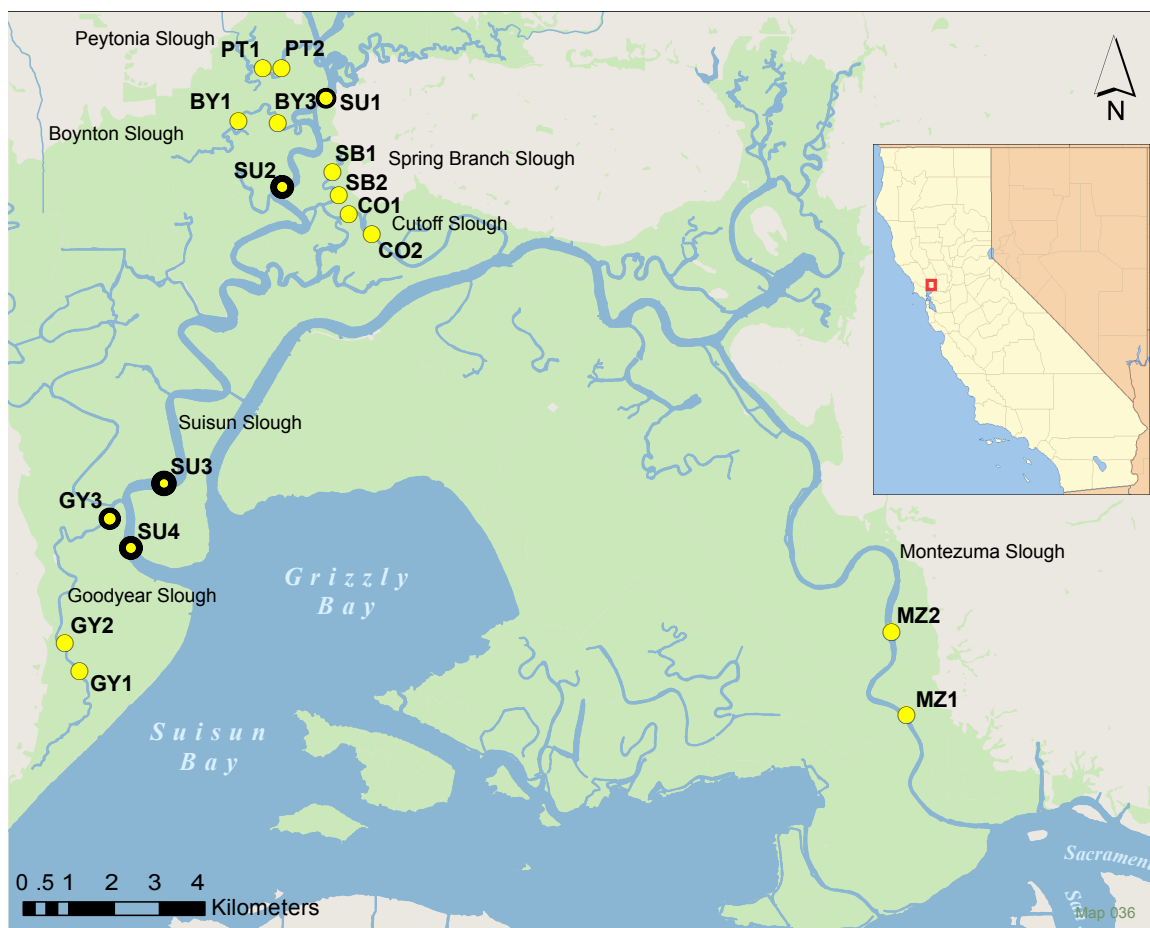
Peytonia Slough
PT1
PT2
BY1
BY3
SU1
Boynton Slough
N
SB1
Spring Branch Slough
SU2
SB2
CO1
Cutoff Slough
CO2
Suisun Slough
SU3
GY3
SU4
Grizzly Bay
Goodyear Slough
GY2
GY1
Montezuma Slough
MZ2
MZ1
Suisun Bay
Sacramen
Sa
0 .5 1 2 3 4
Kilometers
Map 036